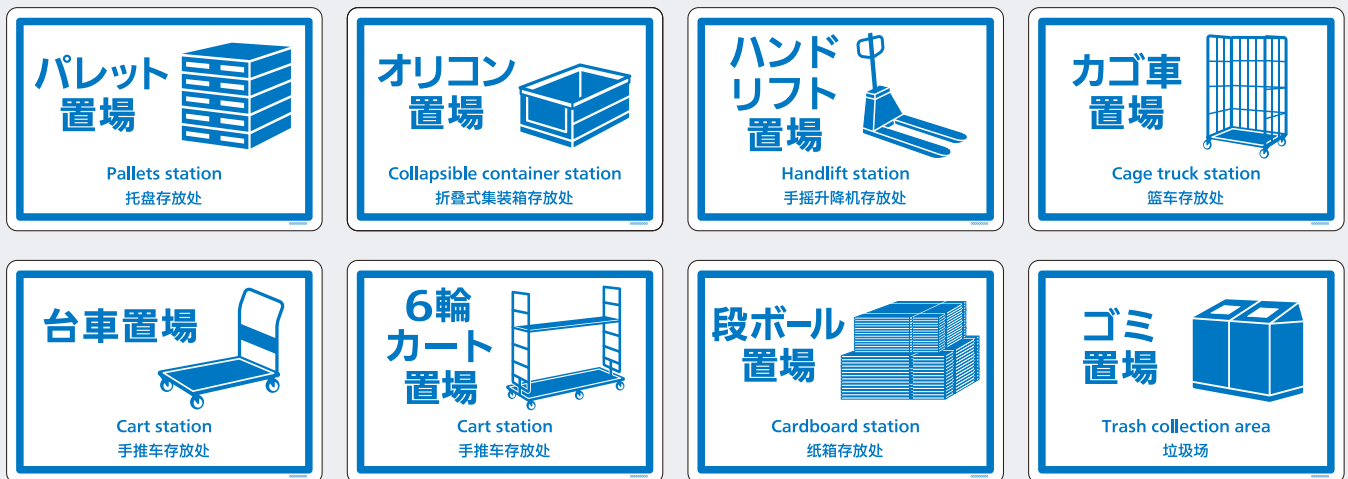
パレット置場

Pallets station
托盘存放处

オリコン置場

Collapsible container station
折叠式集装箱存放处

ハンドリフト置場

Handlift station
手摇升降机存放处

カゴ車置場

Cage truck station
篮车存放处

台車置場

Cart station
手推车存放处

6輪カート置場

Cart station
手推车存放处

段ボール置場

Cardboard station
纸箱存放处

ゴミ置場

Trash collection area
垃圾场